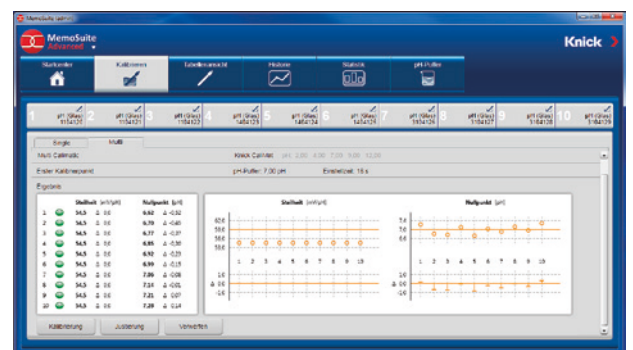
MemoSuite (admin)

MemoSuite Advanced

Knick

Startcenter | Kalibrieren | Tabellenansicht | Historie | Statistik | pH-Puffer

1 pH (Glas) 1154123
2 pH (Glas) 1154121
3 pH (Glas) 1154122
4 pH (Glas) 1454123
5 pH (Glas) 1454124
6 pH (Glas) 1454125
7 pH (Glas) 1454126
8 pH (Glas) 1454127
9 pH (Glas) 1454128
10 pH (Glas) 1454129

Single | Multi

Multi Calimatic | Knick CaliMat pH: 2.00 4.00 7.00 9.00 12.00

Erster Kalibrierpunkt | pH-Puffer: 7,00 pH | Einstellzeit: 15 s

Ergebnis

| | | Steilheit (mV/pH) | | Nullpunkt (pH) | |
|---|---|---|---|---|---|
| 1 | | 54,5 | Δ 0,0 | 6,62 | Δ -0,32 |
| 2 | | 54,5 | Δ 0,0 | 6,79 | Δ -0,40 |
| 3 | | 54,5 | Δ 0,0 | 6,77 | Δ -0,37 |
| 4 | | 54,5 | Δ 0,0 | 6,95 | Δ -0,30 |
| 5 | | 54,5 | Δ 0,0 | 6,92 | Δ -0,29 |
| 6 | | 54,5 | Δ 0,0 | 6,99 | Δ -0,15 |
| 7 | | 54,5 | Δ 0,0 | 7,06 | Δ -0,08 |
| 8 | | 54,5 | Δ 0,0 | 7,14 | Δ -0,01 |
| 9 | | 54,5 | Δ 0,0 | 7,21 | Δ 0,07 |
| 10 | | 54,5 | Δ 0,0 | 7,28 | Δ 0,14 |

Steilheit (mV/pH)
60,6
58,6
56,6
54,6
1 2 3 4 5 6 7 8 9 10
1,0
Δ 0,0
-1,0

Nullpunkt (pH)
7,4
7,0
6,6
1 2 3 4 5 6 7 8 9 10
1,0
Δ 0,0
-1,0

Kalibrierung | Justierung | Verwerfen